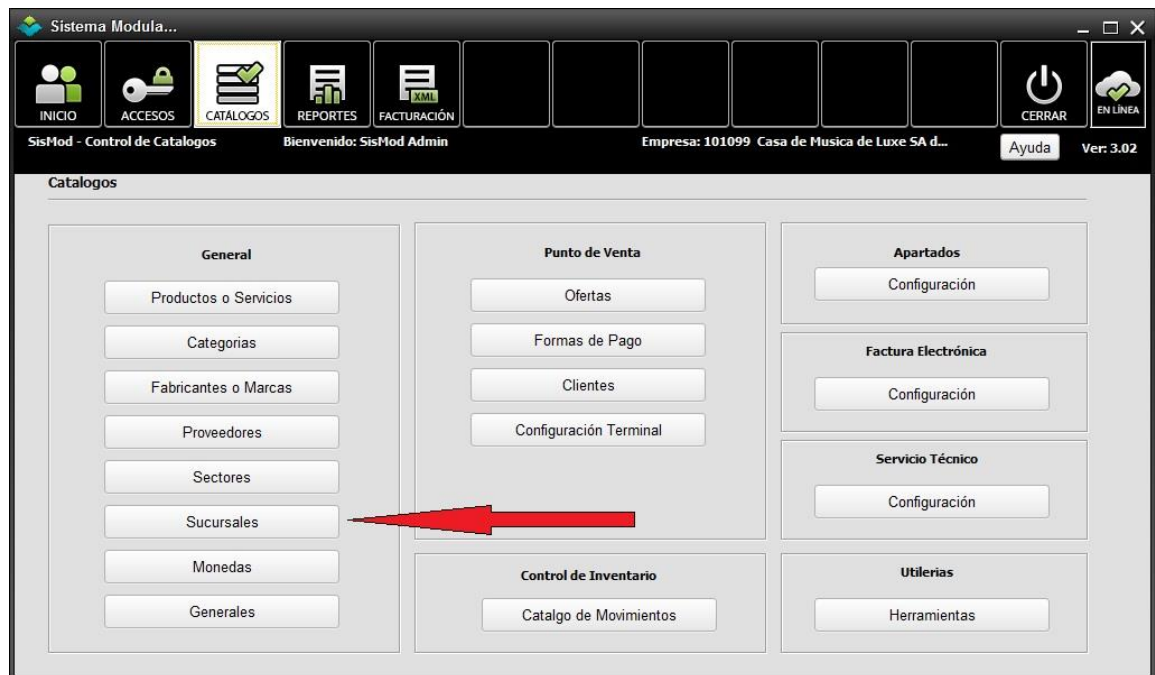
Sistema Modula...

INICIO
ACCESOS
CATÁLOGOS
REPORTES
XML
FACTURACIÓN
CERRAR
EN LÍNEA

SisMod - Control de Catalogos
Bienvenido: SisMod Admin
Empresa: 101099 Casa de Musica de Luxe SA d...
Ayuda
Ver: 3.02

Catalogos

General
Productos o Servicios
Categorias
Fabricantes o Marcas
Proveedores
Sectores
Sucursales
Monedas
Generales

Punto de Venta
Ofertas
Formas de Pago
Clientes
Configuración Terminal

Control de Inventario
Catalgo de Movimientos

Apartados
Configuración

Factura Electrónica
Configuración

Servicio Técnico
Configuración

Utilerias
Herramientas